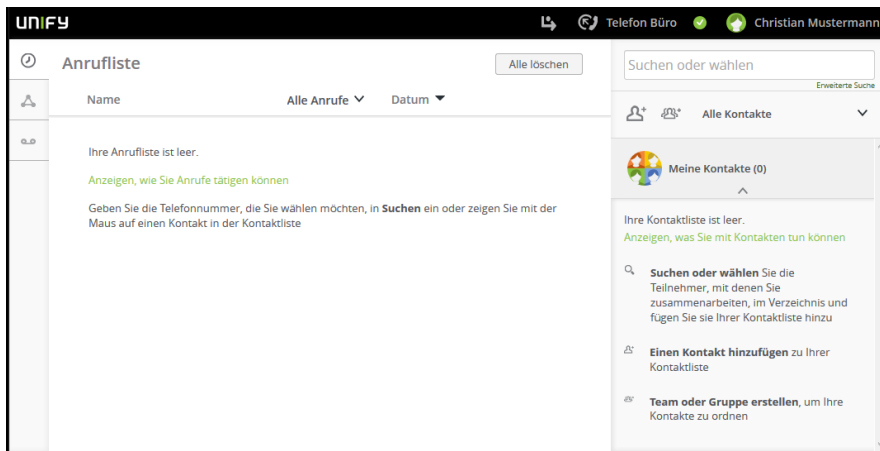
UNIFY

Telefon Büro

Christian Mustermann

Anrufliste

Alle löschen

Name

Alle Anrufe

Datum

Ihre Anrufliste ist leer.

Anzeigen, wie Sie Anrufe tätigen können

Geben Sie die Telefonnummer, die Sie wählen möchten, in **Suchen** ein oder zeigen Sie mit der Maus auf einen Kontakt in der Kontaktliste

Suchen oder wählen

Erweiterte Suche

Alle Kontakte

Meine Kontakte (0)

Ihre Kontaktliste ist leer.

Anzeigen, was Sie mit Kontakten tun können

**Suchen oder wählen** Sie die Teilnehmer, mit denen Sie zusammenarbeiten, im Verzeichnis und fügen Sie sie Ihrer Kontaktliste hinzu

**Einen Kontakt hinzufügen** zu Ihrer Kontaktliste

**Team oder Gruppe erstellen**, um Ihre Kontakte zu ordnen